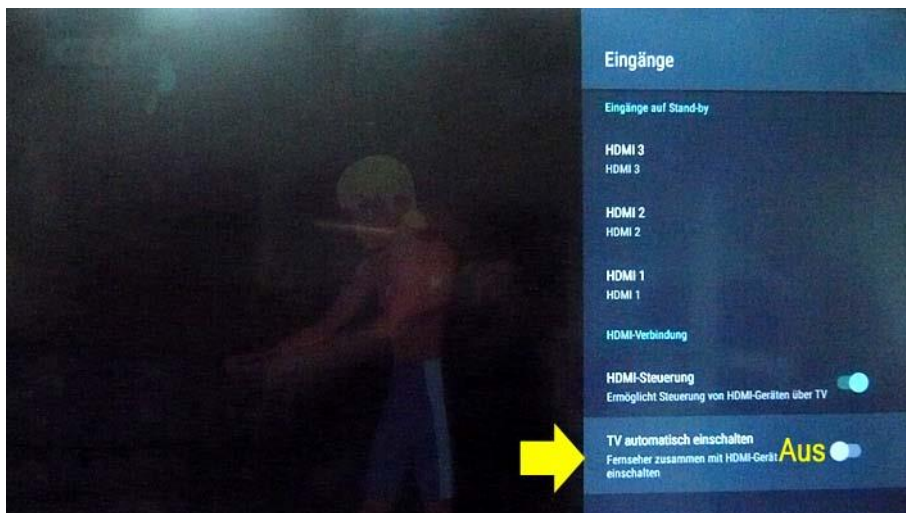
Eingänge

Eingänge auf Stand-by

HDMI 3
HDMI 3

HDMI 2
HDMI 2

HDMI 1
HDMI 1

HDMI-Verbindung

HDMI-Steuerung
Ermöglicht Steuerung von HDMI-Geräten über TV

TV automatisch einschalten
Fernseher zusammen mit HDMI-Gerät einschalten

Aus